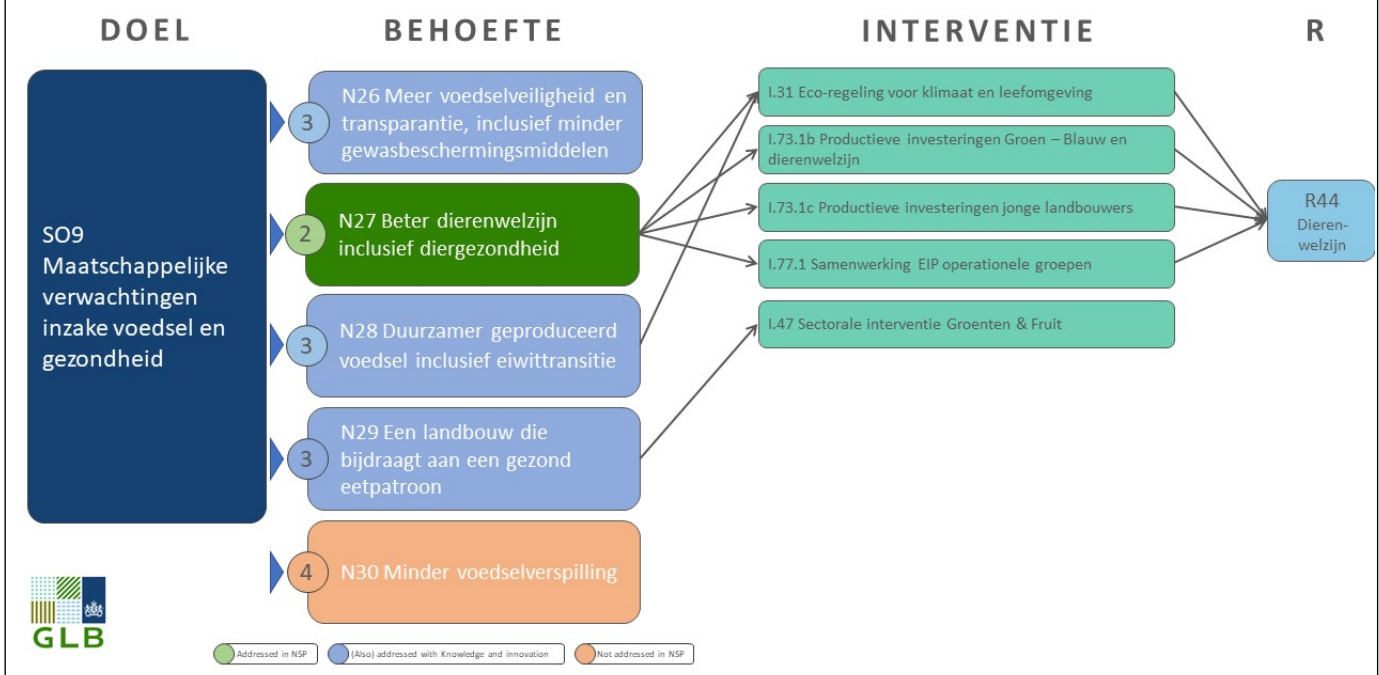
DOEL

BEHOEFTE

INTERVENTIE

R

SO9 Maatschappelijke verwachtingen inzake voedsel en gezondheid

3 N26 Meer voedselveiligheid en transparantie, inclusief minder gewasbeschermingsmiddelen

2 N27 Beter dierenwelzijn inclusief diergezondheid

3 N28 Duurzamer geproduceerd voedsel inclusief eiwittransitie

3 N29 Een landbouw die bijdraagt aan een gezond eetpatroon

4 N30 Minder voedselverspilling

I.31 Eco-regeling voor klimaat en leefomgeving

I.73.1b Productieve investeringen Groen – Blauw en dierenwelzijn

I.73.1c Productieve investeringen jonge landbouwers

I.77.1 Samenwerking EIP operationele groepen

I.47 Sectorale interventie Groenten & Fruit

R44 Dierenwelzijn

GLB

Addressed in NSP

(Also) addressed with Knowledge and innovation

Not addressed in NSP